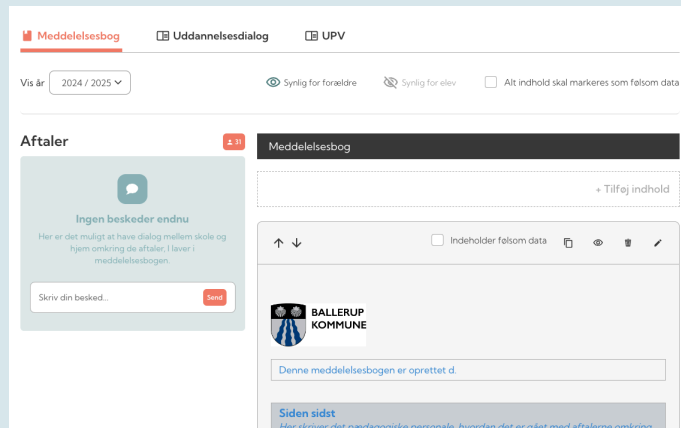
Meddelelsesbog Uddannelsesdialog UPV

Vis år 2024 / 2025

Synlig for forældre Synlig for elev Alt indhold skal markeres som følsom data

Aftaler 31

Ingen beskeder endnu

Her er det muligt at have dialog mellem skole og hjem omkring de aftaler, I laver i meddelelsesbogen.

Skriv din besked... Send

Meddelelsesbog

+ Tilføj indhold

Indeholder følsom data

BALLERUP KOMMUNE

Denne meddelelsesbogen er oprettet d.

Siden sidst

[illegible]